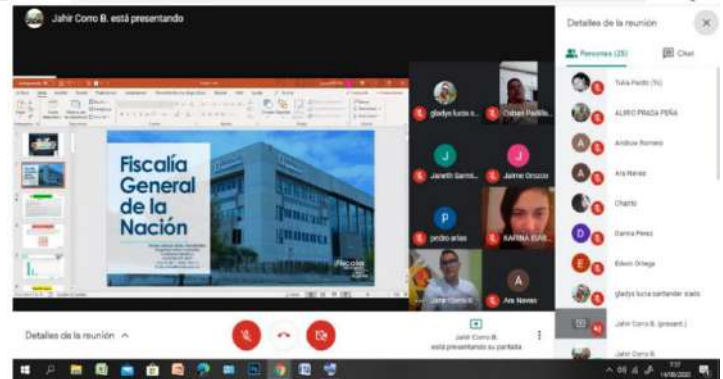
Jahir Corro B. está presentando

Fiscalía General de la Nación

gladys lucia s...

Cesar Padilla...

Janeth Sarmi...

Jaime Orozco

pedro arias

KARINA GUE...

Jahir Corro B.

Ara Naves

Detalles de la reunión

Jahir Corro B. está presentando su pantalla

Detalles de la reunión

Personas (25)

Chat

Tolia Pedilo (Tú)

ALIRIO PRADA PEÑA

Andilow Romero

Ara Navas

Charlo

Danna Perez

Edwin Ortega

gladys lucia santander siado

Jahir Corro B. (present.)

Jahir Corro B.

14/08/2020